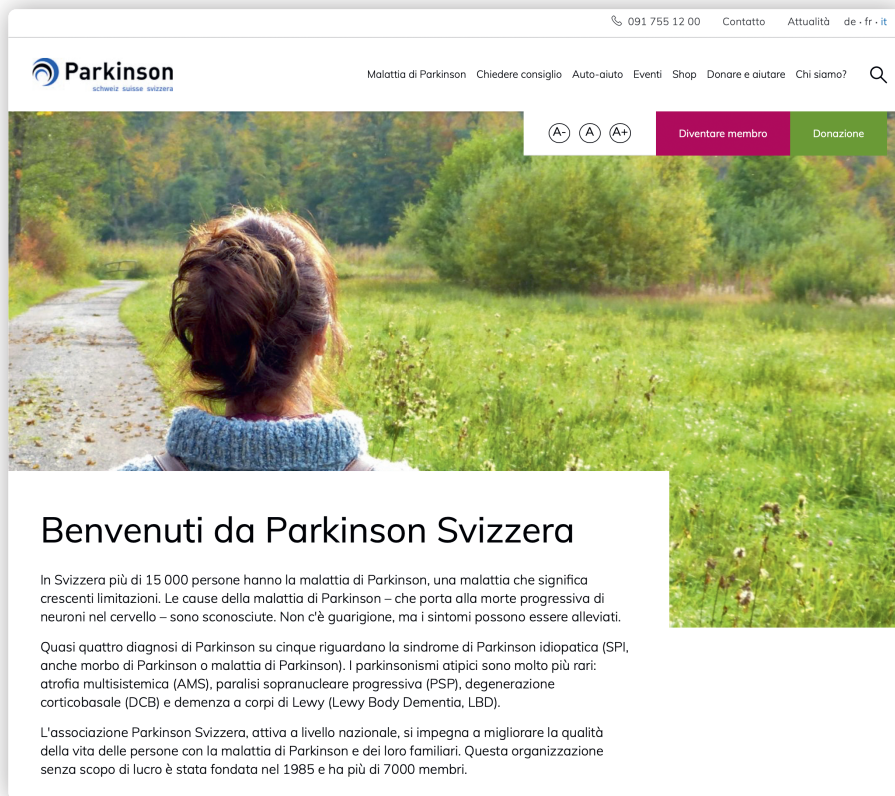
091 755 12 00 Contatto Attualità de · fr · it

Parkinson
schweiz suisse svizzera

Malattia di Parkinson Chiedere consiglio Auto-aiuto Eventi Shop Donare e aiutare Chi siamo?

A- A A+ Diventare membro Donazione

Benvenuti da Parkinson Svizzera

In Svizzera più di 15 000 persone hanno la malattia di Parkinson, una malattia che significa crescenti limitazioni. Le cause della malattia di Parkinson – che porta alla morte progressiva di neuroni nel cervello – sono sconosciute. Non c'è guarigione, ma i sintomi possono essere alleviati.

Quasi quattro diagnosi di Parkinson su cinque riguardano la sindrome di Parkinson idiopatica (SPI, anche morbo di Parkinson o malattia di Parkinson). I parkinsonismi atipici sono molto più rari: atrofia multisistemica (AMS), paralisi sopranucleare progressiva (PSP), degenerazione corticobasale (DCB) e demenza a corpi di Lewy (Lewy Body Dementia, LBD).

L'associazione Parkinson Svizzera, attiva a livello nazionale, si impegna a migliorare la qualità della vita delle persone con la malattia di Parkinson e dei loro familiari. Questa organizzazione senza scopo di lucro è stata fondata nel 1985 e ha più di 7000 membri.